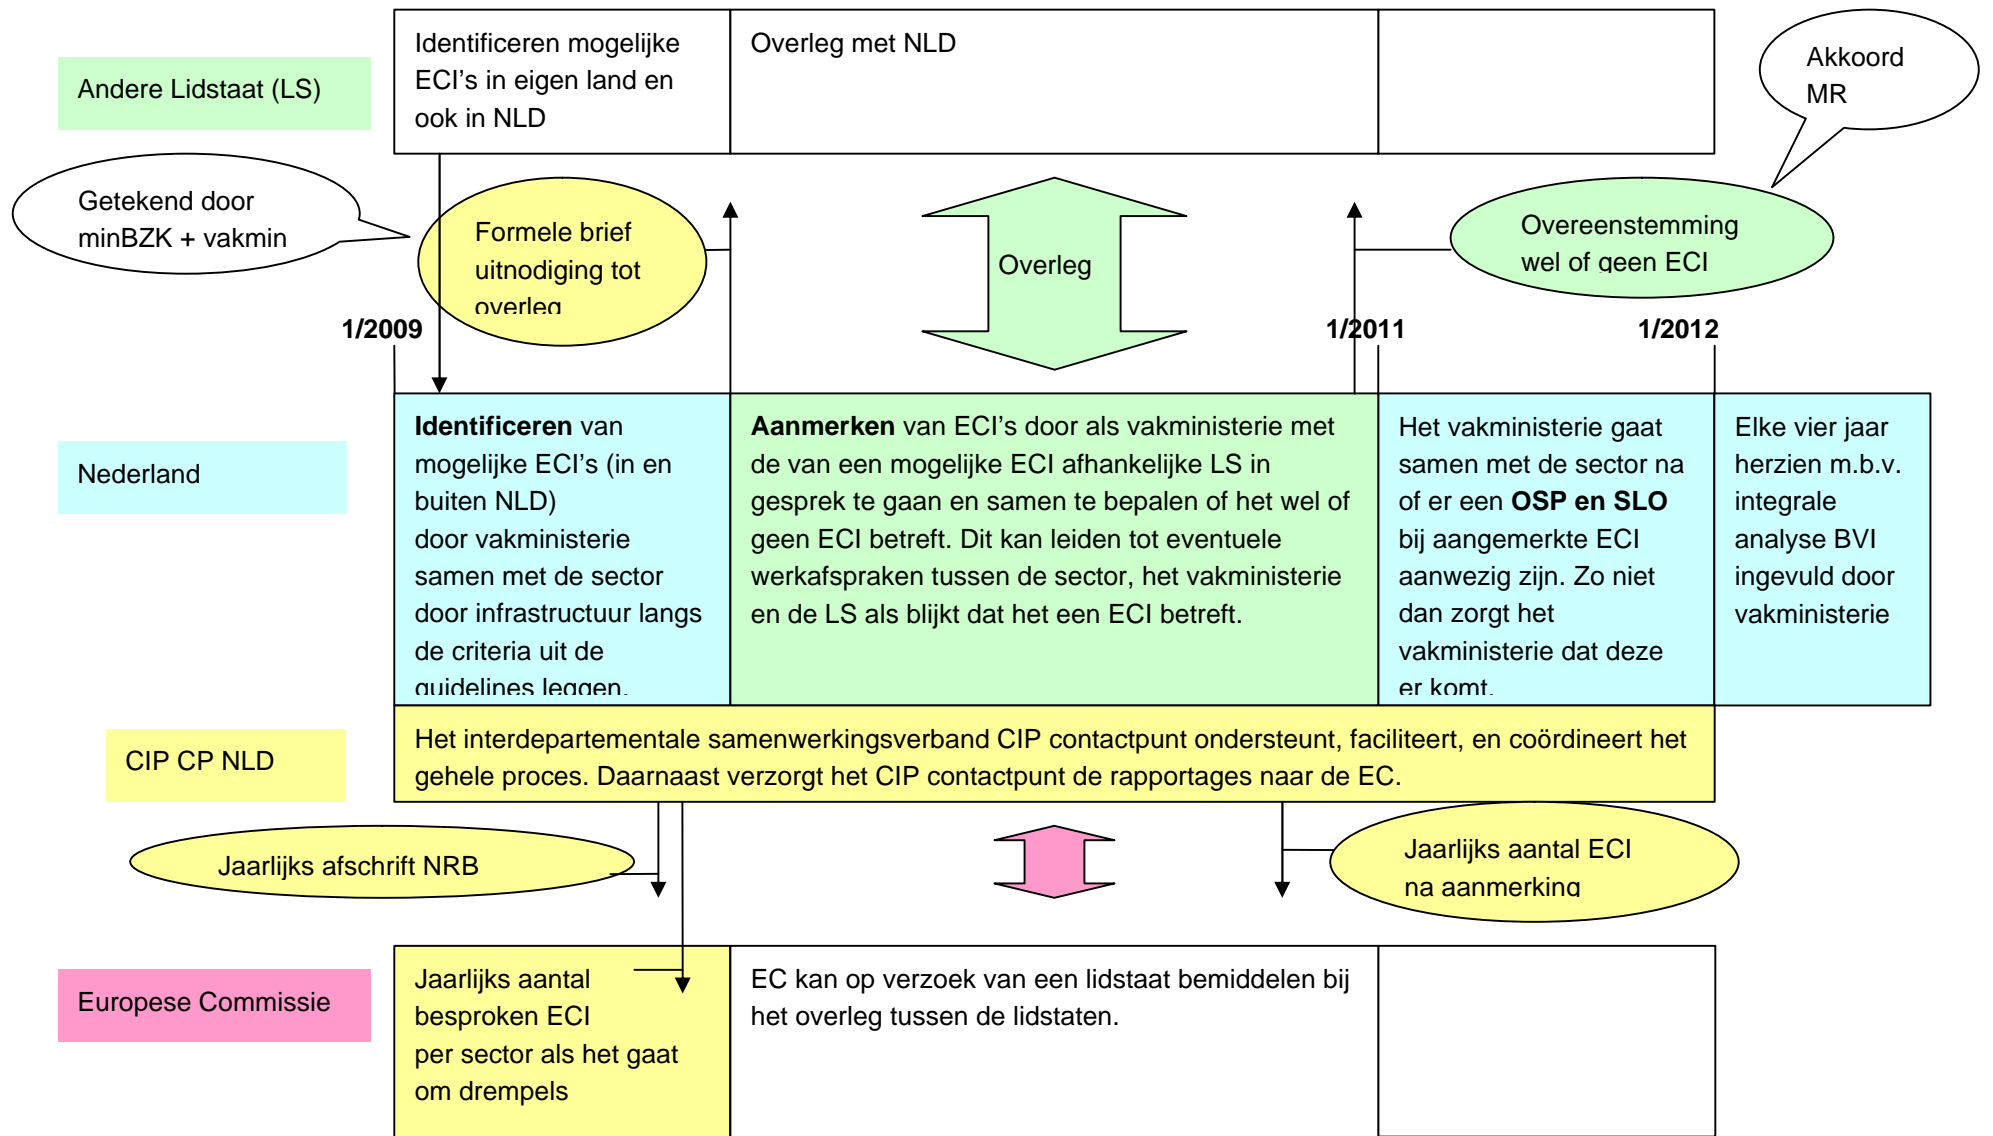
Andere Lidstaat (LS)

Identificeren mogelijke ECI's in eigen land en ook in NLD

Overleg met NLD

Akkoord MR

Getekend door minBZK + vakmin

Formele brief uitnodiging tot overleg

Overleg

Overeenstemming wel of geen ECI

1/2009

1/2011

1/2012

Nederland

**Identificeren** van mogelijke ECI's (in en buiten NLD) door vakministerie samen met de sector door infrastructuur langs de criteria uit de guidelines leggen.

**Aanmerken** van ECI's door als vakministerie met de van een mogelijke ECI afhankelijke LS in gesprek te gaan en samen te bepalen of het wel of geen ECI betreft. Dit kan leiden tot eventuele werkafspraken tussen de sector, het vakministerie en de LS als blijkt dat het een ECI betreft.

Het vakministerie gaat samen met de sector na of er een **OSP en SLO** bij aangemerkte ECI aanwezig zijn. Zo niet dan zorgt het vakministerie dat deze er komt.

Elke vier jaar herzien m.b.v. integrale analyse BVI ingevuld door vakministerie

CIP CP NLD

Het interdepartementale samenwerkingsverband CIP contactpunt ondersteunt, faciliteert, en coördineert het gehele proces. Daarnaast verzorgt het CIP contactpunt de rapportages naar de EC.

Jaarlijks afschrift NRB

Jaarlijks aantal ECI na aanmerking

Europese Commissie

Jaarlijks aantal besproken ECI per sector als het gaat om drempels

EC kan op verzoek van een lidstaat bemiddelen bij het overleg tussen de lidstaten.